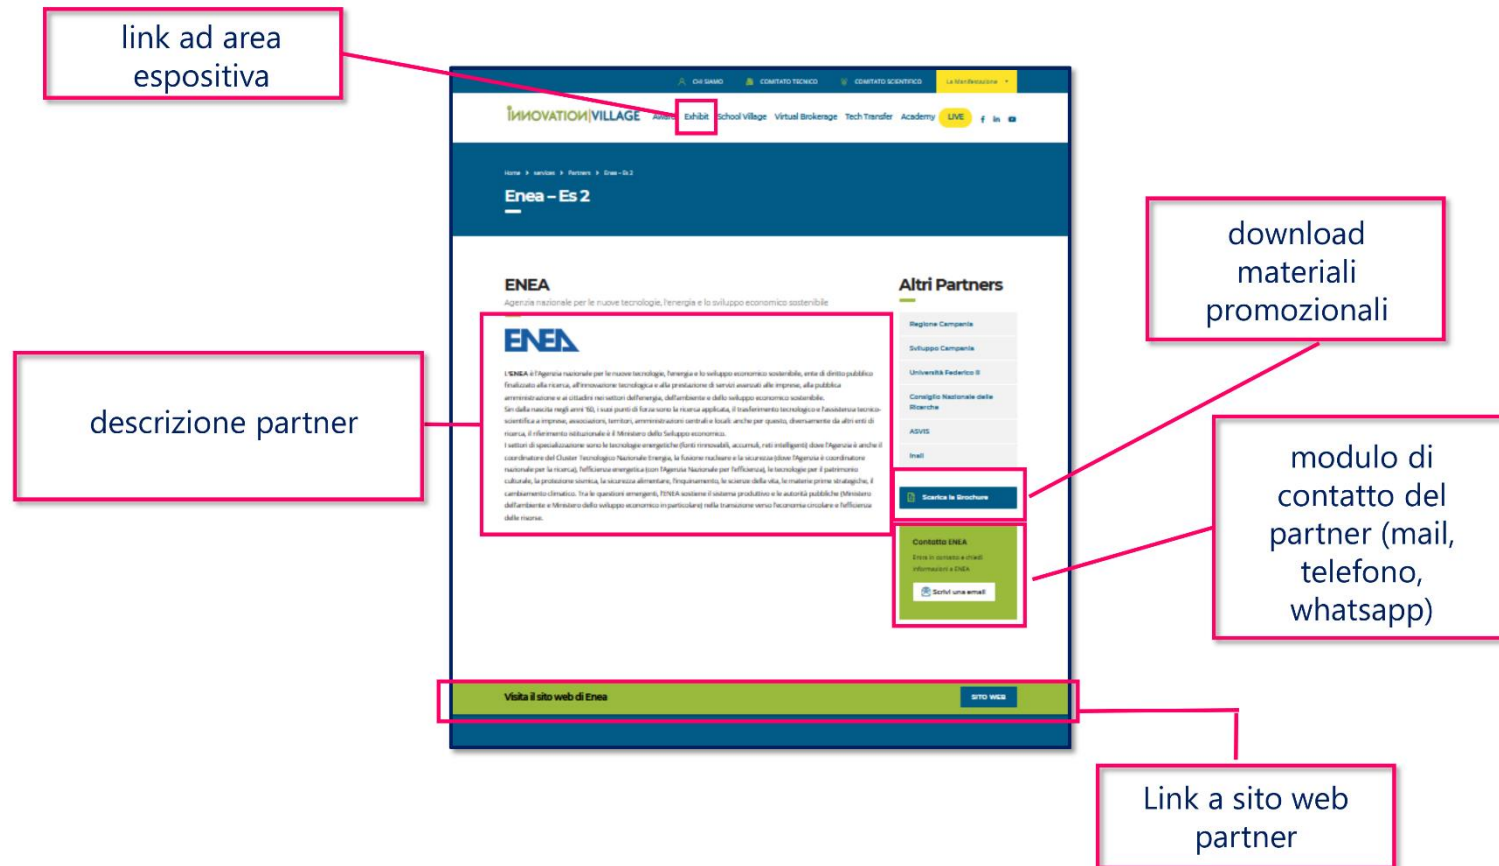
link ad area espositiva

CHI SIAMO   COMITATO TECNICO   COMITATO SCIENTIFICO   La Manifestazione

INNOVATION VILLAGE   Award   Exhibit   School Village   Virtual Brokerage   Tech Transfer   Academy   LIVE

Home > services > Partners > Enea – Es 2

Enea – Es 2

ENEA

Agenzia nazionale per le nuove tecnologie, l'energia e lo sviluppo economico sostenibile

ENEA

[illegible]

Altri Partners

Regione Campania
Sviluppo Campania
Università Federico II
Consiglio Nazionale delle Ricerche
ASVIS
Inail

Scarica la Brochure

Contatta ENEA
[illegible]
Scrivi una email

Visita il sito web di Enea   SITO WEB

download materiali promozionali

descrizione partner

modulo di contatto del partner (mail, telefono, whatsapp)

Link a sito web partner